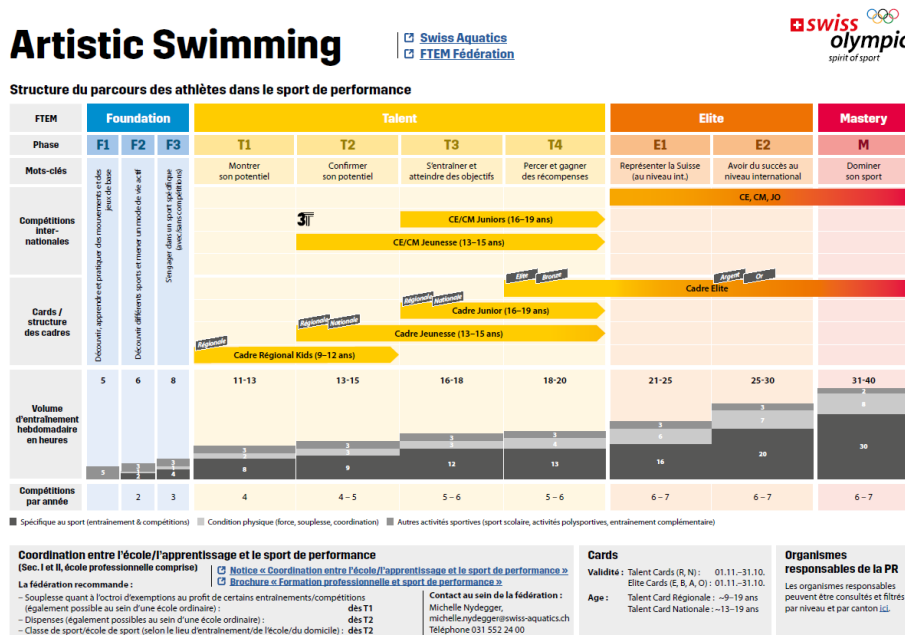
Artistic Swimming

Swiss Aquatics
FTEM Fédération

swiss olympic
spirit of sport

Structure du parcours des athlètes dans le sport de performance

| FTEM | Foundation | | | Talent | | | | Elite | | Mastery |
|---|---|---|---|---|---|---|---|---|---|---|
| Phase | F1 | F2 | F3 | T1 | T2 | T3 | T4 | E1 | E2 | M |
| Mots-clés | | | | Montrer son potentiel | Confirmer son potentiel | S'entraîner et atteindre des objectifs | Percer et gagner des récompenses | Représenter la Suisse (au niveau int.) | Avoir du succès au niveau international | Dominer son sport |

F1: Découvrir, apprendre et pratiquer des mouvements et des jeux de base
F2: Découvrir différents sports et mener un mode de vie actif
F3: S'engager dans un sport spécifique (avec/sans compétitions)

Compétitions inter-nationales
CE, CM, JO
3T
CE/CM Juniors (16–19 ans)
CE/CM Jeunesse (13–15 ans)

Cards / structure des cadres
Elite
Bronze
Argent
Or
Cadre Elite
Régionale
Nationale
Cadre Junior (16–19 ans)
Régionale
Nationale
Cadre Jeunesse (13–15 ans)
Régionale
Cadre Régional Kids (9–12 ans)

Volume d'entraînement hebdomadaire en heures
5 | 6 | 8 | 11-13 | 13-15 | 16-18 | 18-20 | 21-25 | 25-30 | 31-40
5 | 2 2 2 | 4 3 1 | 8 2 3 | 9 3 3 | 12 3 3 | 13 4 3 | 16 6 3 | 20 7 3 | 30 8 2

| Compétitions par année | | 2 | 3 | 4 | 4 – 5 | 5 – 6 | 5 – 6 | 6 – 7 | 6 – 7 | 6 – 7 |

Spécifique au sport (entraînement & compétitions)   Condition physique (force, souplesse, coordination)   Autres activités sportives (sport scolaire, activités polysportives, entraînement complémentaire)

Coordination entre l'école/l'apprentissage et le sport de performance
(Sec. I et II, école professionnelle comprise)
Notice « Coordination entre l'école/l'apprentissage et le sport de performance »
Brochure « Formation professionnelle et sport de performance »
La fédération recommande :
– Souplesse quant à l'octroi d'exemptions au profit de certains entraînements/compétitions (également possible au sein d'une école ordinaire) : dès T1
– Dispenses (également possibles au sein d'une école ordinaire) : dès T2
– Classe de sport/école de sport (selon le lieu d'entraînement/de l'école/du domicile) : dès T2
Contact au sein de la fédération :
Michelle Nydegger,
michelle.nydegger@swiss-aquatics.ch
Téléphone 031 552 24 00

Cards
Validité : Talent Cards (R, N) : 01.11.–31.10.
Elite Cards (E, B, A, O) : 01.11.–31.10.
Âge : Talent Card Régionale : ~9–19 ans
Talent Card Nationale : ~13–19 ans

Organismes responsables de la PR
Les organismes responsables peuvent être consultés et filtrés par niveau et par canton ici.